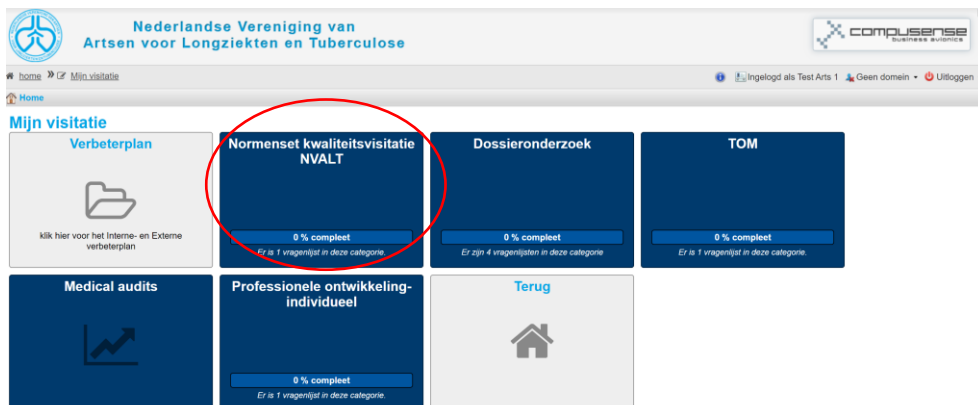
Nederlandse Vereniging van
Artsen voor Longziekten en Tuberculose

compusense
business avionics

home » Mijn visitatie

Ingelogd als Test Arts 1 Geen domein Uitloggen

Home

Mijn visitatie

Verbeterplan

klik hier voor het Interne- en Externe verbeterplan

Normenset kwaliteitsvisitatie NVALT

0 % compleet

Er is 1 vragenlijst in deze categorie.

Dossieronderzoek

0 % compleet

Er zijn 4 vragenlijsten in deze categorie

TOM

0 % compleet

Er is 1 vragenlijst in deze categorie.

Medical audits

Professionele ontwikkeling-individueel

0 % compleet

Er is 1 vragenlijst in deze categorie.

Terug